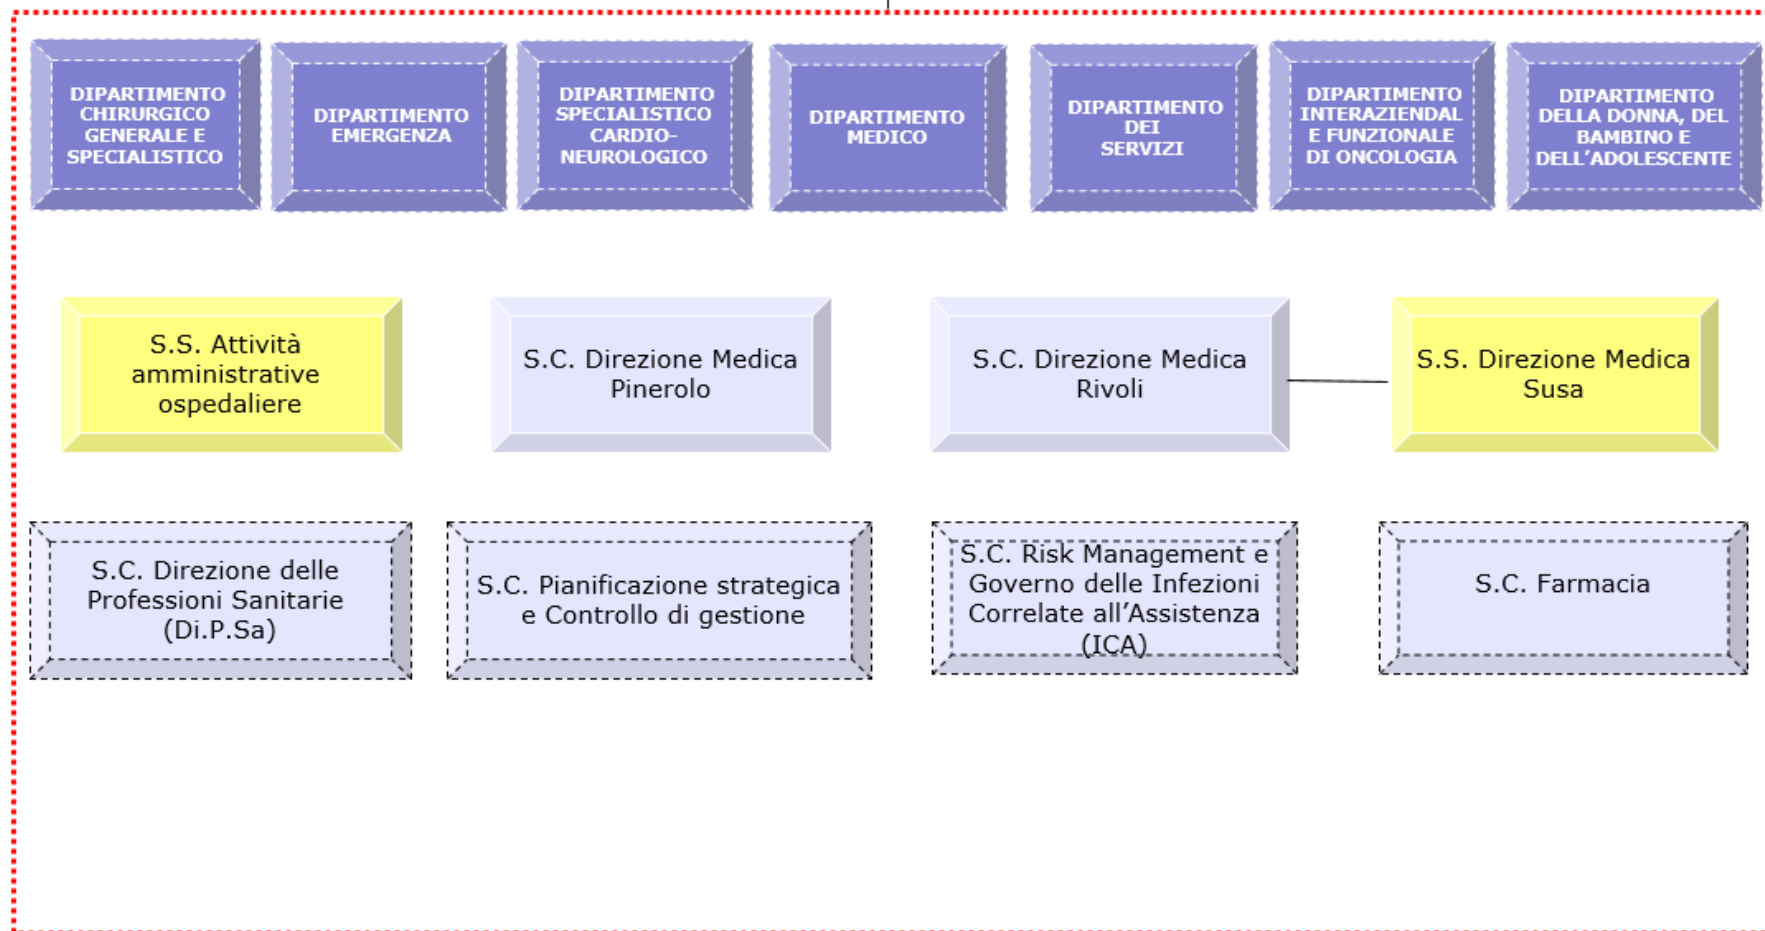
DIPARTIMENTO CHIRURGICO GENERALE E SPECIALISTICO

DIPARTIMENTO EMERGENZA

DIPARTIMENTO SPECIALISTICO CARDIO-NEUROLOGICO

DIPARTIMENTO MEDICO

DIPARTIMENTO DEI SERVIZI

DIPARTIMENTO INTERAZIENDAL E FUNZIONALE DI ONCOLOGIA

DIPARTIMENTO DELLA DONNA, DEL BAMBINO E DELL'ADOLESCENTE

S.S. Attività amministrative ospedaliere

S.C. Direzione Medica Pinerolo

S.C. Direzione Medica Rivoli

S.S. Direzione Medica Susa

S.C. Direzione delle Professioni Sanitarie (Di.P.Sa)

S.C. Pianificazione strategica e Controllo di gestione

S.C. Risk Management e Governo delle Infezioni Correlate all'Assistenza (ICA)

S.C. Farmacia